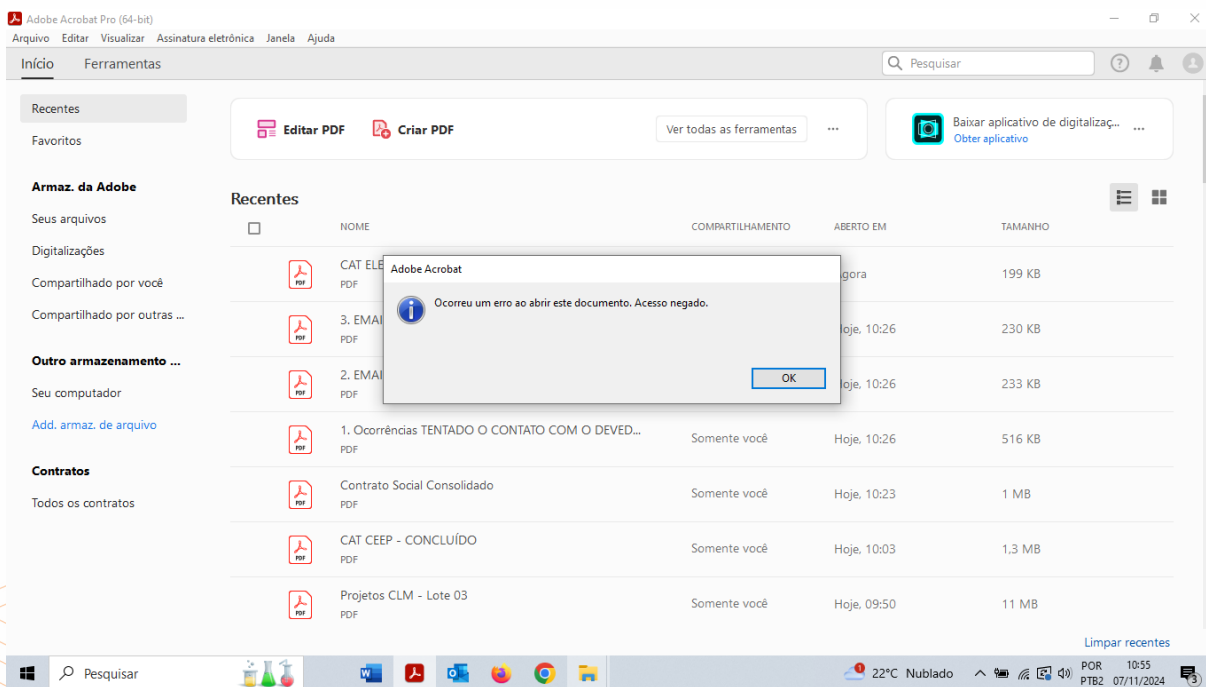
Adobe Acrobat Pro (64-bit)
Arquivo Editar Visualizar Assinatura eletrônica Janela Ajuda
Início Ferramentas
Pesquisar

Recentes
Favoritos
Armaz. da Adobe
Seus arquivos
Digitalizações
Compartilhado por você
Compartilhado por outras ...
Outro armazenamento ...
Seu computador
Add. armaz. de arquivo
Contratos
Todos os contratos

Editar PDF
Criar PDF
Ver todas as ferramentas
...
Baixar aplicativo de digitalizaç...
Obter aplicativo
...

Recentes

| | NOME | COMPARTILHAMENTO | ABERTO EM | TAMANHO |
|---|---|---|---|---|
| PDF | CAT ELE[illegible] PDF | | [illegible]gora | 199 KB |
| PDF | 3. EMAI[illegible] PDF | | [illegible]oje, 10:26 | 230 KB |
| PDF | 2. EMAI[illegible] PDF | | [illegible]oje, 10:26 | 233 KB |
| PDF | 1. Ocorrências TENTADO O CONTATO COM O DEVED... PDF | Somente você | Hoje, 10:26 | 516 KB |
| PDF | Contrato Social Consolidado PDF | Somente você | Hoje, 10:23 | 1 MB |
| PDF | CAT CEEP - CONCLUÍDO PDF | Somente você | Hoje, 10:03 | 1,3 MB |
| PDF | Projetos CLM - Lote 03 PDF | Somente você | Hoje, 09:50 | 11 MB |

Limpar recentes

Adobe Acrobat
Ocorreu um erro ao abrir este documento. Acesso negado.
OK

Pesquisar
22°C Nublado
POR PTB2
10:55 07/11/2024
3